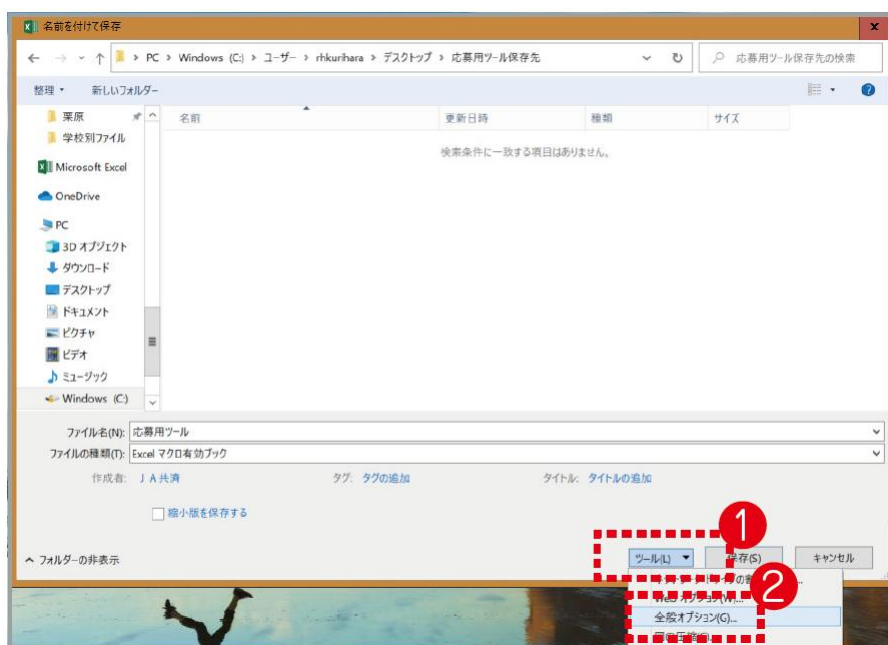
名前を付けて保存

← → ↑ PC > Windows (C:) > ユーザー > rhkurihara > デスクトップ > 応募用ツール保存先

応募用ツール保存先の検索

整理 ▾ 新しいフォルダー

栗原
学校別ファイル
Microsoft Excel
OneDrive
PC
3D オブジェクト
ダウンロード
デスクトップ
ドキュメント
ピクチャ
ビデオ
ミュージック
Windows (C:)

| 名前 | 更新日時 | 種類 | サイズ |
|---|---|---|---|

検索条件に一致する項目はありません。

ファイル名(N): 応募用ツール
ファイルの種類(T): Excel マクロ有効ブック

作成者: ＪＡ共済　タグ: タグの追加　タイトル: タイトルの追加

縮小版を保存する

フォルダーの非表示

1
ツール(L) ▾　保存(S)　キャンセル

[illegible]
2
Web オプション(W)...
全般オプション(G)...
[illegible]